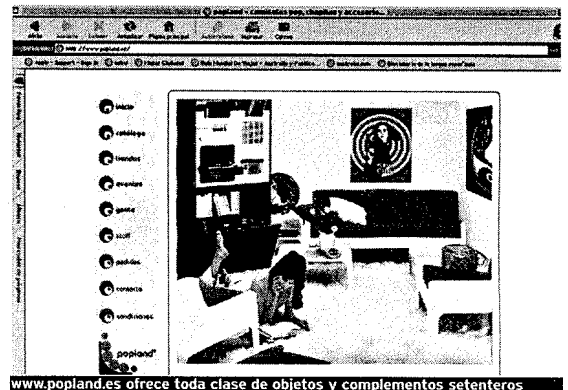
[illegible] popland :: complementos pop, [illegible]

Atrás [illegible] Detener Actualizar Página principal Autorellenar Imprimir Correo

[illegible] http://www.popland.es/

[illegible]

inicio

catálogo

tiendas

eventos

gente

staff

pedidos

contacto

condiciones

popland

www.popland.es ofrece toda clase de objetos y complementos setenteros